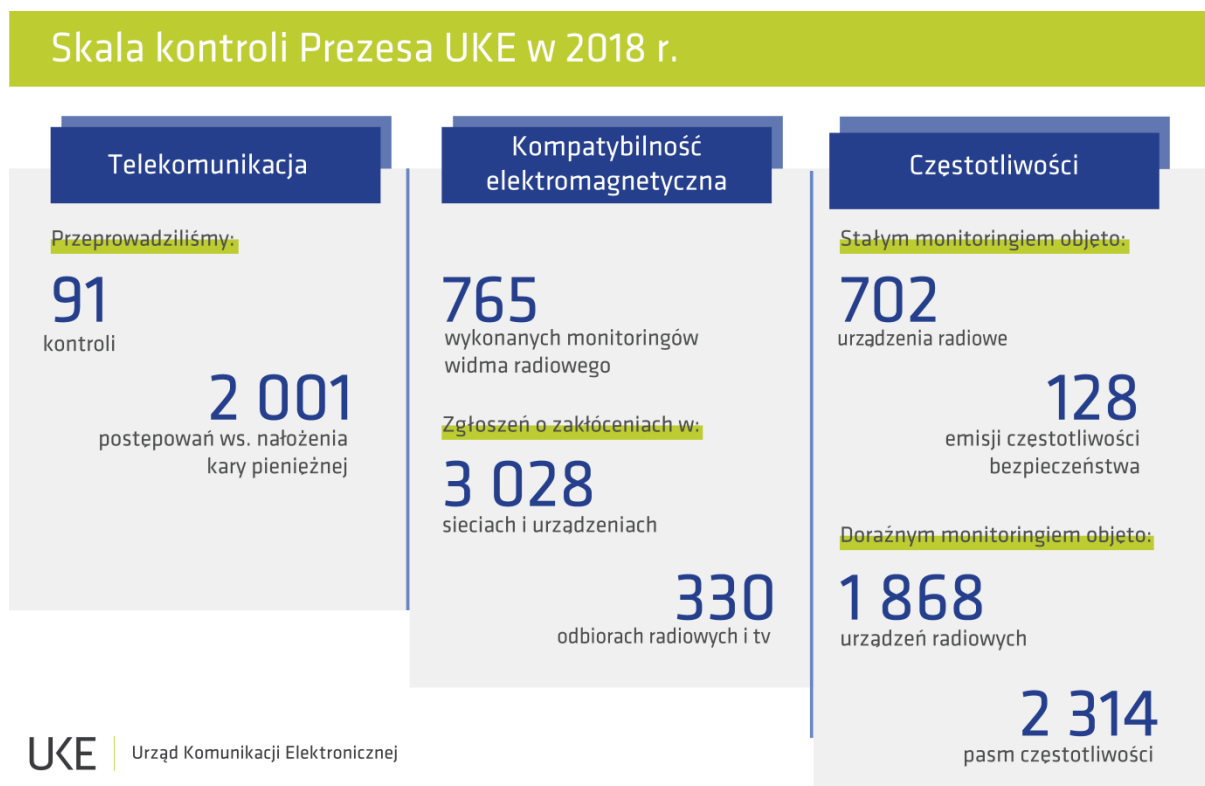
Skala kontroli Prezesa UKE w 2018 r.

Telekomunikacja

Przeprowadziliśmy:

91
kontroli

2 001
postępowań ws. nałożenia kary pieniężnej

Kompatybilność elektromagnetyczna

765
wykonanych monitoringów widma radiowego

Zgłoszeń o zakłóceniach w:

3 028
sieciach i urządzeniach

330
odbiorach radiowych i tv

Częstotliwości

Stałym monitoringiem objęto:

702
urządzenia radiowe

128
emisji częstotliwości bezpieczeństwa

Doraźnym monitoringiem objęto:

1 868
urządzeń radiowych

2 314
pasm częstotliwości

UKE | Urząd Komunikacji Elektronicznej